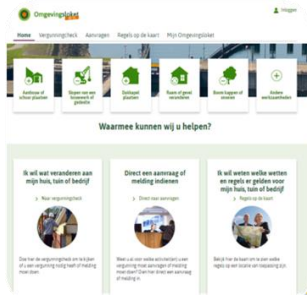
Omgevingsloket

Inloggen

Home | Vergunningcheck | Aanvragen | Regels op de kaart | Mijn Omgevingsloket

Aanbouw of schuur plaatsen

Slopen van een bouwwerk of gebouw

Dakkapel plaatsen

Raam of gevel veranderen

Boom kappen of snoeien

Andere werkzaamheden

Waarmee kunnen wij u helpen?

Ik wil wat veranderen aan mijn huis, tuin of bedrijf

Naar vergunningcheck

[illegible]

Direct een aanvraag of melding indienen

Direct naar aanvragen

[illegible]

Ik wil weten welke wetten en regels er gelden voor mijn huis, tuin of bedrijf

Regels op de kaart

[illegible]